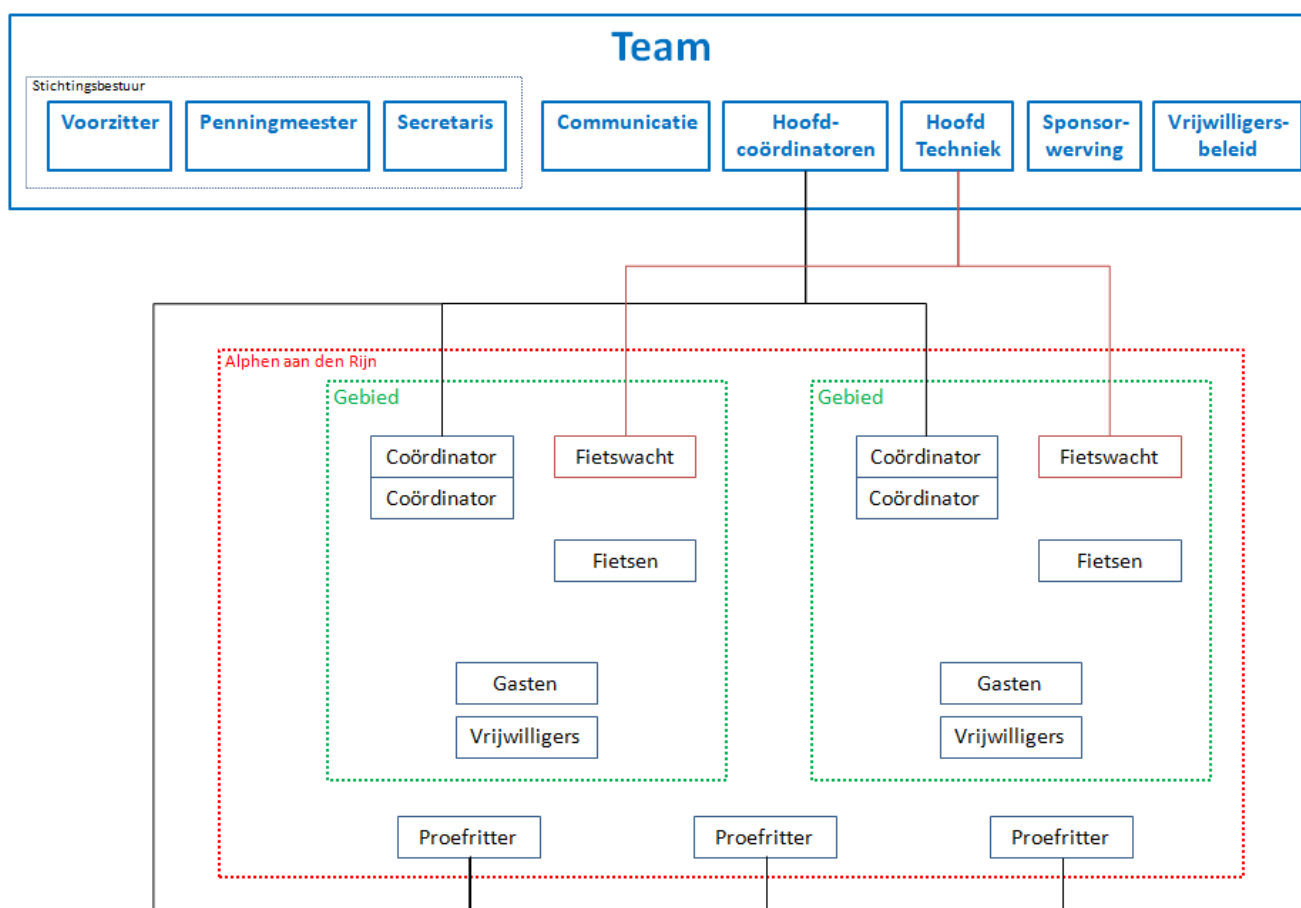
Team

Stichtingsbestuur

Voorzitter

Penningmeester

Secretaris

Communicatie

Hoofdcoördinatoren

Hoofd Techniek

Sponsorwerving

Vrijwilligersbeleid

Alphen aan den Rijn

Gebied

Coördinator

Coördinator

Fietswacht

Fietsen

Gasten

Vrijwilligers

Gebied

Coördinator

Coördinator

Fietswacht

Fietsen

Gasten

Vrijwilligers

Proefritter

Proefritter

Proefritter